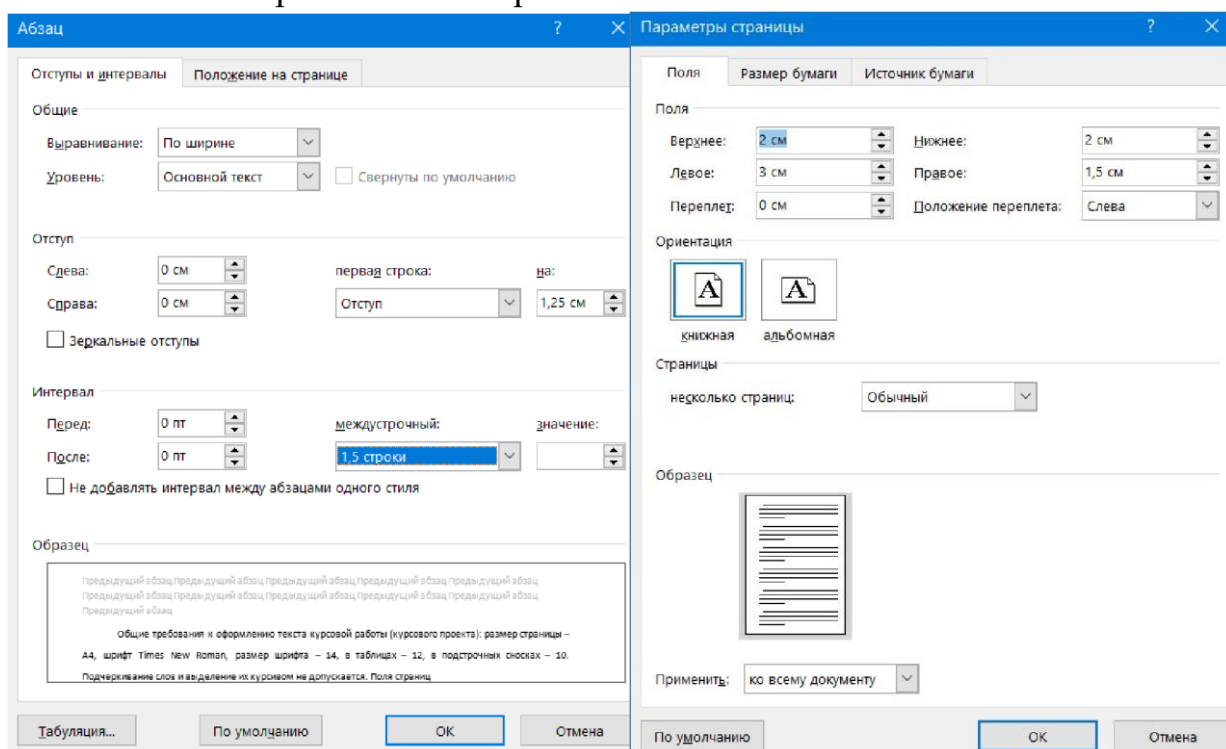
Абзац ? ×

Отступы и интервалы | Положение на странице

Общие

Выравнивание: По ширине

Уровень: Основной текст

Свернуты по умолчанию

Отступ

Слева: 0 см

Справа: 0 см

первая строка: Отступ

на: 1,25 см

Зеркальные отступы

Интервал

Перед: 0 пт

После: 0 пт

междустрочный: 1,5 строки

значение:

Не добавлять интервал между абзацами одного стиля

Образец

Предыдущий абзац Предыдущий абзац Предыдущий абзац Предыдущий абзац Предыдущий абзац Предыдущий абзац Предыдущий абзац Предыдущий абзац Предыдущий абзац Предыдущий абзац Предыдущий абзац

Общие требования к оформлению текста курсовой работы (курсового проекта): размер страницы – А4, шрифт Times New Roman, размер шрифта – 14, в таблицах – 12, в подстрочных сносках – 10. Подчеркивание слов и выделение их курсивом не допускается. Поля страниц

Табуляция... | По умолчанию | ОК | Отмена

Параметры страницы ? ×

Поля | Размер бумаги | Источник бумаги

Поля

Верхнее: 2 см

Нижнее: 2 см

Левое: 3 см

Правое: 1,5 см

Переплет: 0 см

Положение переплета: Слева

Ориентация

книжная

альбомная

Страницы

несколько страниц: Обычный

Образец

Применить: ко всему документу

По умолчанию | ОК | Отмена